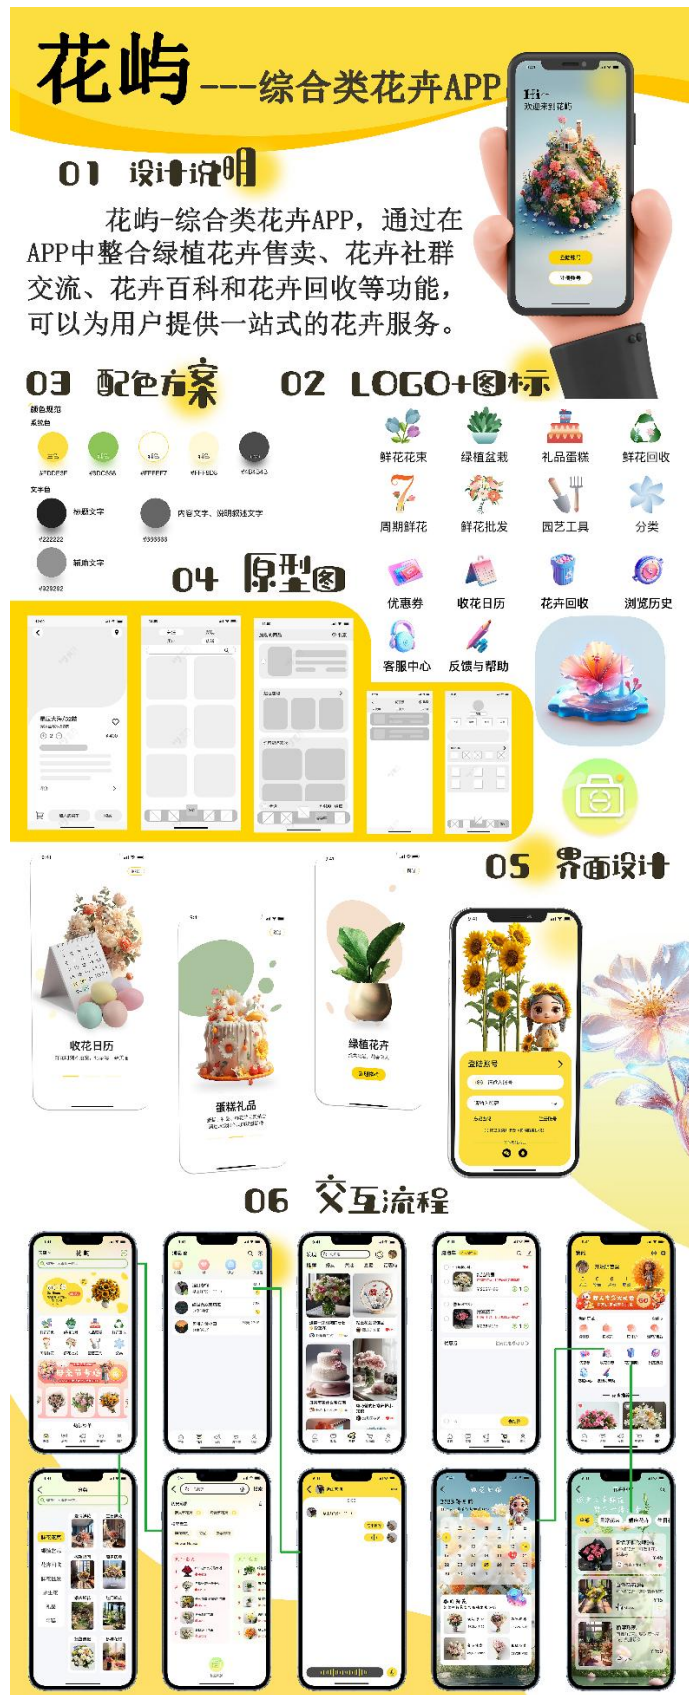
花屿---综合类花卉APP

Hi~
欢迎来到花屿

01 设计说明

花屿-综合类花卉APP，通过在APP中整合绿植花卉售卖、花卉社群交流、花卉百科和花卉回收等功能，可以为用户提供一站式的花卉服务。

03 配色方案

颜色规范
系统色
#FDD835
#9DC558
#FFFFF7
#FFF9DB
#434343
文字色
标题文字
#222222
内容文字、说明叙述文字
#555555
辅助文字
#929292

02 LOGO+图标

鲜花花束
绿植盆栽
礼品蛋糕
鲜花回收
周期鲜花
鲜花批发
园艺工具
分类
优惠券
收花日历
花卉回收
浏览历史
客服中心
反馈与帮助

04 原型图

05 界面设计

收花日历
蛋糕礼品
绿植花卉

06 交互流程